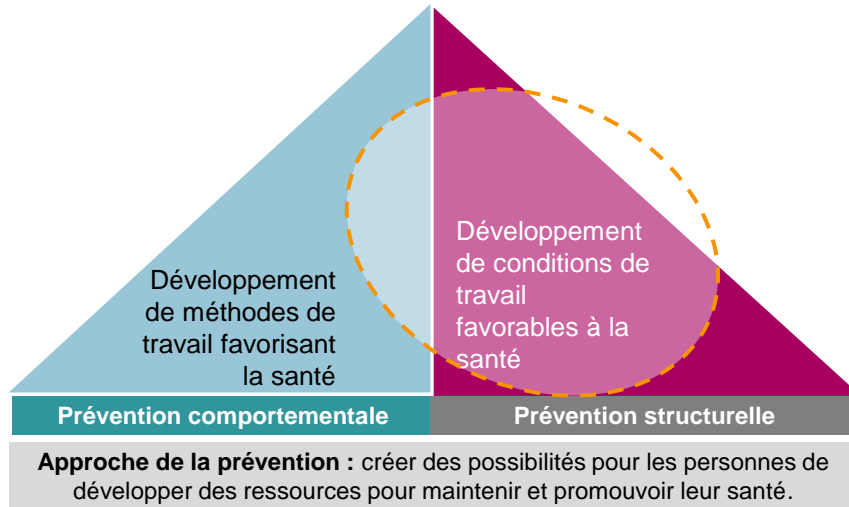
Développement de méthodes de travail favorisant la santé

Développement de conditions de travail favorables à la santé

Prévention comportementale

Prévention structurelle

**Approche de la prévention :** créer des possibilités pour les personnes de développer des ressources pour maintenir et promouvoir leur santé.